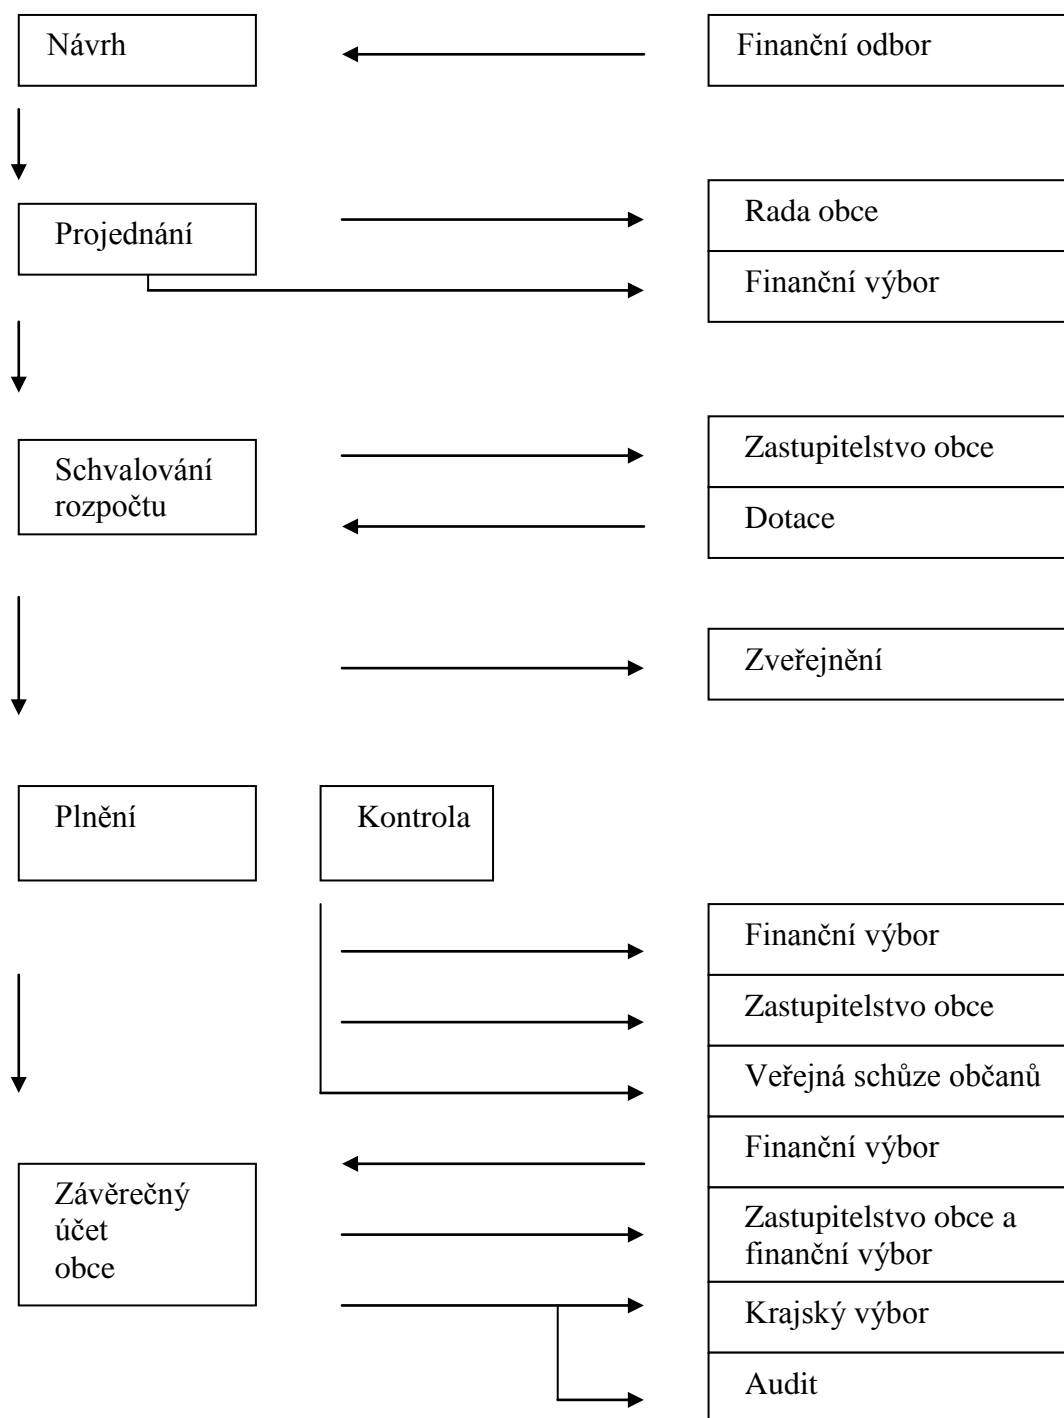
Návrh

Finanční odbor

Projednání

Rada obce

Finanční výbor

Schvalování rozpočtu

Zastupitelstvo obce

Dotace

Zveřejnění

Plnění

Kontrola

Finanční výbor

Zastupitelstvo obce

Veřejná schůze občanů

Finanční výbor

Závěrečný účet obce

Zastupitelstvo obce a finanční výbor

Krajský výbor

Audit